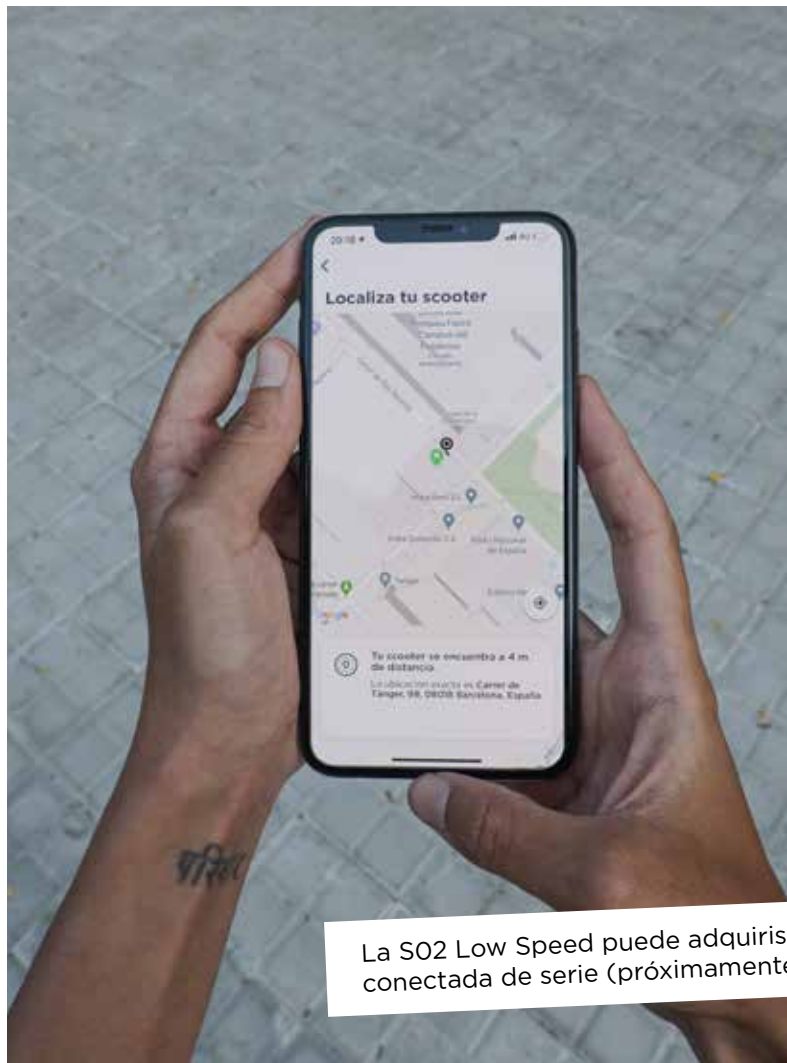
Localiza tu scooter

Tu scooter se encuentra a 4 m de distancia.

La ubicación exacta es Carrer de Tànger, 98, 08018 Barcelona, España

La S02 Low Speed puede adquiris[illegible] conectada de serie (próximamente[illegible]